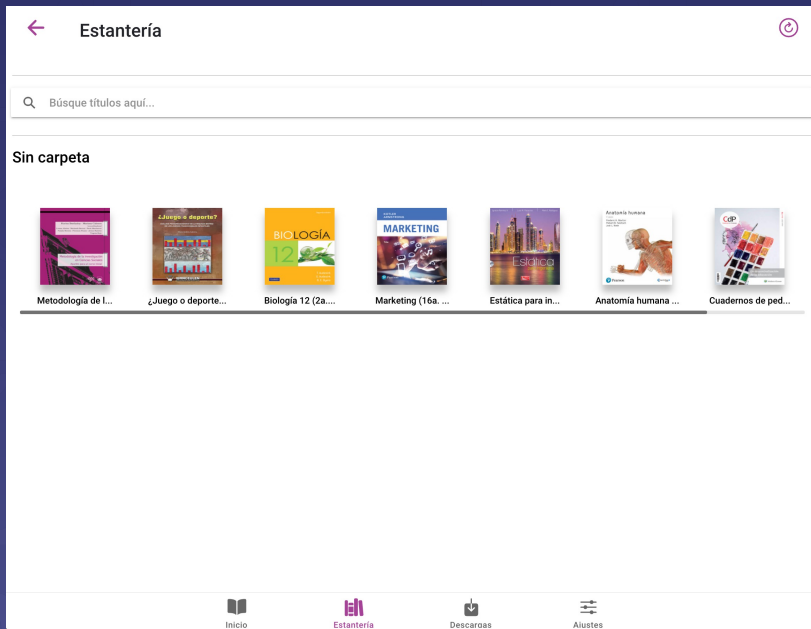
Estantería

Búsque títulos aquí...

Sin carpeta

¿Juego o deporte?

BIOLOGÍA 12

MARKETING

Estática

Anatomía humana

Metodología de l...

¿Juego o deporte...

Biología 12 (2a....

Marketing (16a. ...

Estática para in...

Anatomía humana ...

Cuadernos de ped...

Inicio

Estantería

Descargas

Ajustes